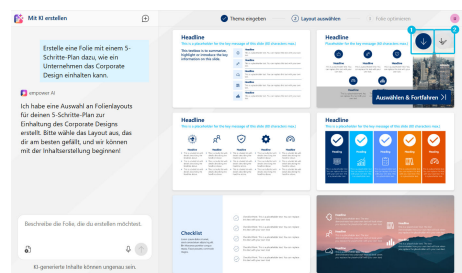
Mit KI erstellen

Erstelle eine Folie mit einem 5-Schritte-Plan dazu, wie ein Unternehmen das Corporate Design einhalten kann.

empower AI

Ich habe eine Auswahl an Folienlayouts für deinen 5-Schritte-Plan zur Einhaltung des Corporate Designs erstellt. Bitte wähle das Layout aus, das dir am besten gefällt, und wir können mit der Inhaltserstellung beginnen!

Beschreibe die Folie, die du erstellen möchtest.

KI-generierte Inhalte können ungenau sein.

Thema eingeben

2 Layout auswählen

3 Folie optimieren

Headline
This is a placeholder for the key message of this slide (till 2 lines max)

Headline
This is a placeholder for the key message of this slide (till 2 lines max)

Headline

Headline

Headline

Headline

Headline

1

2

Auswählen & Fortfahren

Headline
This is a placeholder for the key message of this slide (till 2 lines max)

Headline

Headline

Headline

Headline

Headline

Headline
This is a placeholder for the key message of this slide (till 2 lines max)

Heading

Heading

Heading

Heading

Heading

Checklist

Headline

Headline

Headline